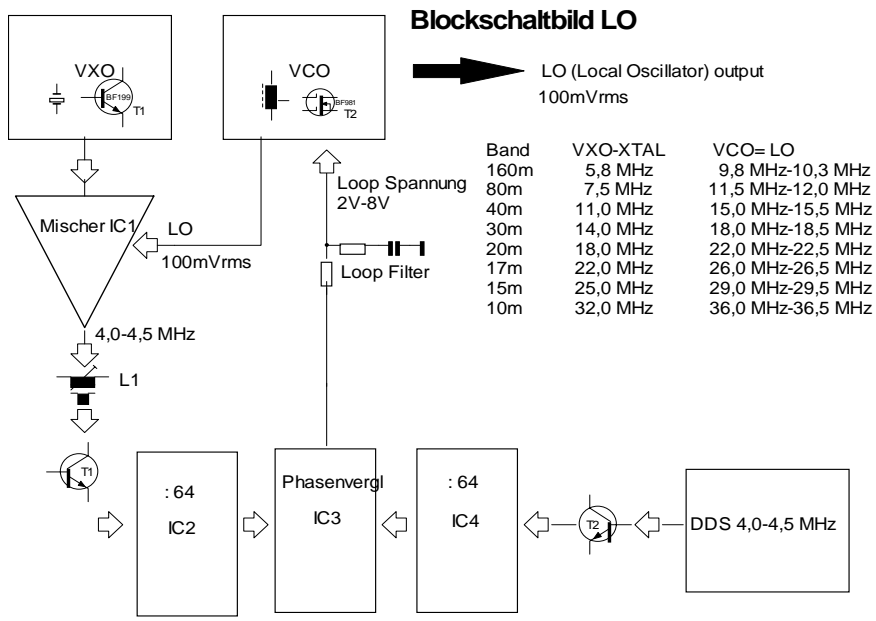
Blockschaltbild LO

VXO

BF199

T1

VCO

BF981

T2

LO (Local Oscillator) output

100mVrms

| Band | VXO-XTAL | VCO= LO |
|---|---|---|
| 160m | 5,8 MHz | 9,8 MHz-10,3 MHz |
| 80m | 7,5 MHz | 11,5 MHz-12,0 MHz |
| 40m | 11,0 MHz | 15,0 MHz-15,5 MHz |
| 30m | 14,0 MHz | 18,0 MHz-18,5 MHz |
| 20m | 18,0 MHz | 22,0 MHz-22,5 MHz |
| 17m | 22,0 MHz | 26,0 MHz-26,5 MHz |
| 15m | 25,0 MHz | 29,0 MHz-29,5 MHz |
| 10m | 32,0 MHz | 36,0 MHz-36,5 MHz |

Loop Spannung

2V-8V

Mischer IC1

LO

100mVrms

Loop Filter

4,0-4,5 MHz

L1

T1

: 64

IC2

Phasenvergl

IC3

: 64

IC4

T2

DDS 4,0-4,5 MHz